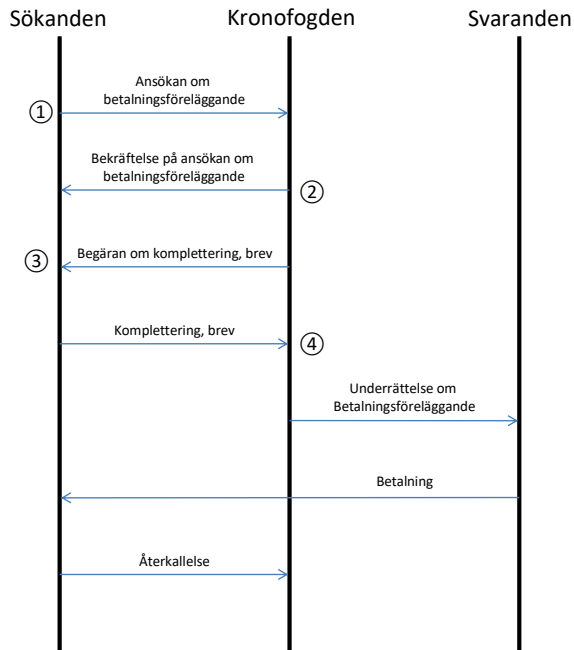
Sökanden

Kronofogden

Svaranden

Ansökan om betalningsföreläggande

①

Bekräftelse på ansökan om betalningsföreläggande

②

③

Begäran om komplettering, brev

Komplettering, brev

④

Underrättelse om Betalningsföreläggande

Betalning

Återkallelse